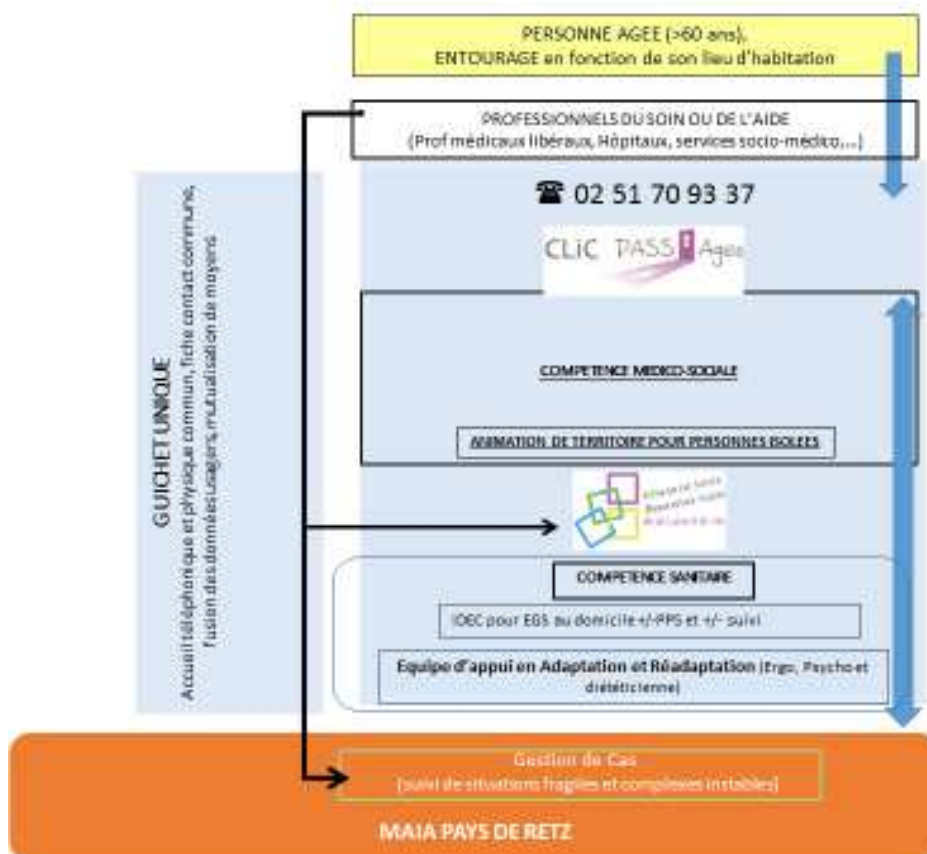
PERSONNE AGEE (>60 ans). ENTOURAGE en fonction de son lieu d'habitation

PROFESSIONNELS DU SOIN OU DE L'AIDE (Prof médicaux libéraux, Hôpitaux, services socio-médico,...)

GUICHET UNIQUE

Accueil téléphonique et physique commun, fiche contact commune, fusion des données usagers mutualisation de moyens

☎ 02 51 70 93 37

CLIC PASS Agée

COMPETENCE MEDICO-SOCIALE

ANIMATION DE TERRITOIRE POUR PERSONNES ISOLEES

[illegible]

COMPETENCE SANITAIRE

IDEC pour EGS au domicile +/-PPS et +/- suivi

Equipe d'appui en Adaptation et Réadaptation (Ergo, Psycho et diététicienne)

Gestion de Cas (suivi de situations fragiles et complexes instables)

MAIA PAYS DE RETZ